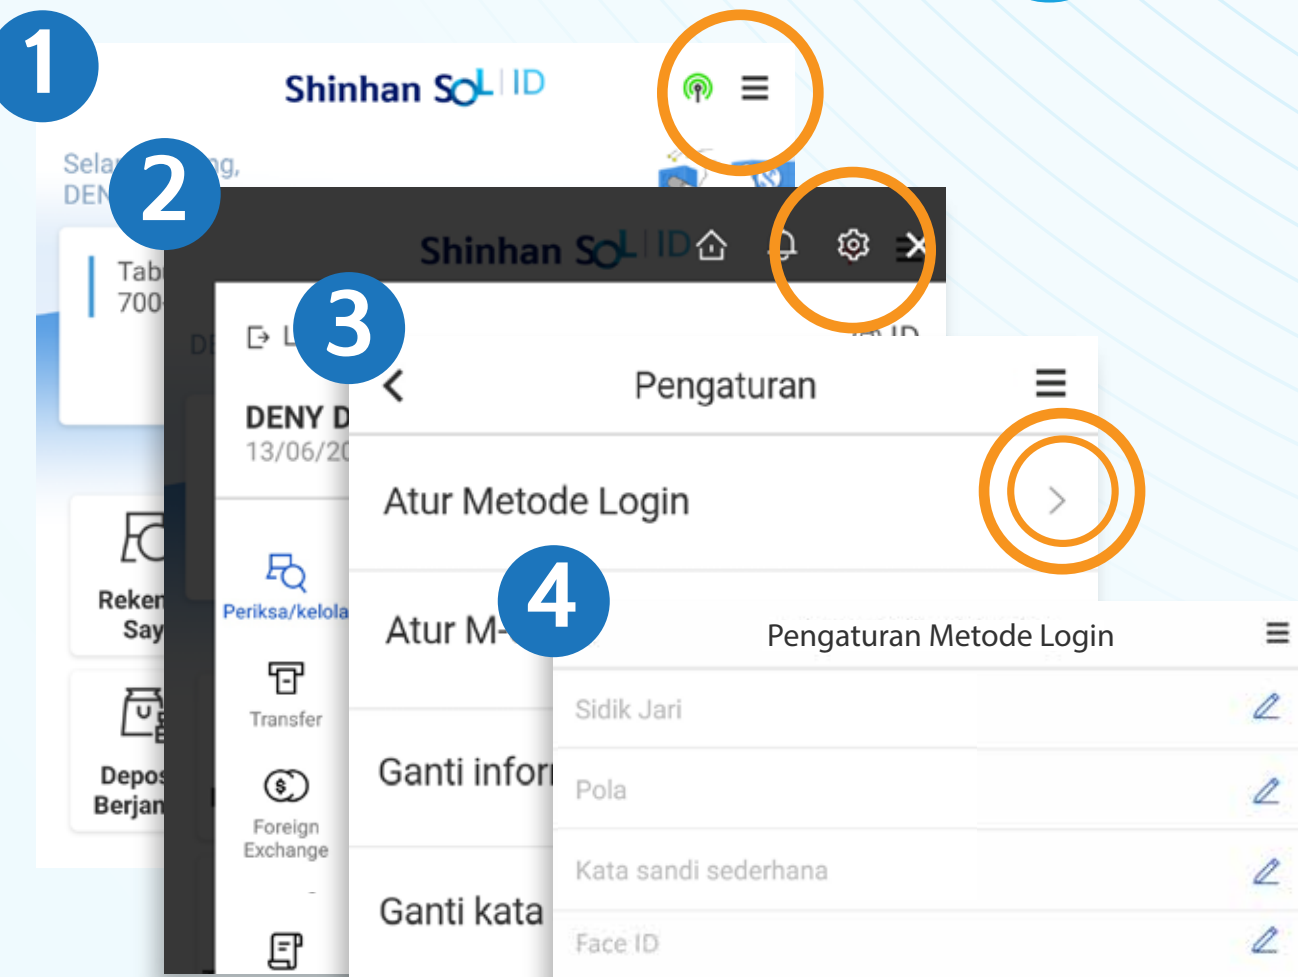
1

Shinhan SOL ID

Sela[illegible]ng,
DEN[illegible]

Tab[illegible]
700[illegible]

Reken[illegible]
Say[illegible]

Depos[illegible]
Berjan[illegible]

2

Shinhan SOL ID

DENY D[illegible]
13/06/20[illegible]

Periksa/kelola

Transfer

Foreign Exchange

3

Pengaturan

Atur Metode Login

Atur M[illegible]

Ganti infor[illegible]

Ganti kata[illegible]

4

Pengaturan Metode Login

Sidik Jari

Pola

Kata sandi sederhana

Face ID